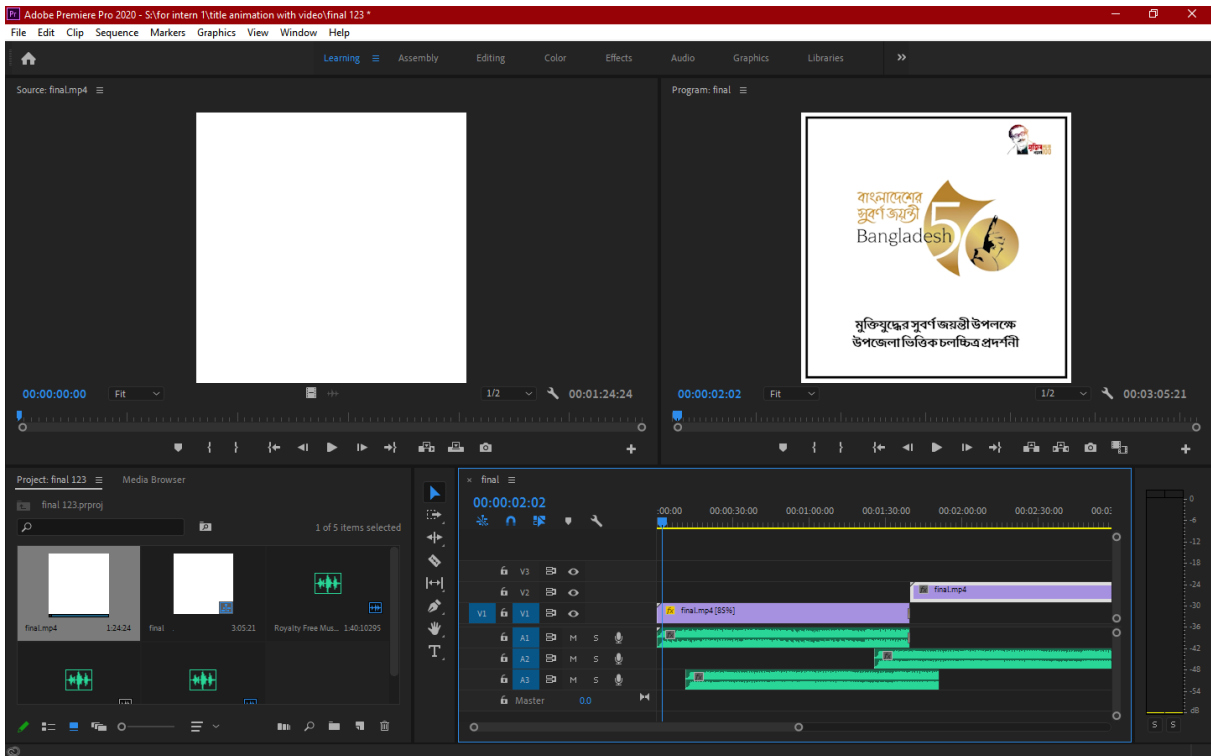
Adobe Premiere Pro 2020 - S:\for intern 1\title animation with video\final 123 *

File Edit Clip Sequence Markers Graphics View Window Help

Learning Assembly Editing Color Effects Audio Graphics Libraries »

Source: final.mp4

00:00:00:00 Fit 1/2 00:01:24:24

Program: final

বাংলাদেশের সুবর্ণ জয়ন্তী
Bangladesh 50

মুক্তিযুদ্ধের সুবর্ণ জয়ন্তী উপলক্ষে
উপজেলা ভিত্তিক চলচ্চিত্র প্রদর্শনী

00:00:02:02 Fit 1/2 00:03:05:21

Project: final 123 Media Browser

final 123.prproj

1 of 5 items selected

final.mp4 1:24:24
final 3:05:21
Royalty Free Mus... 1:40:10295

final

00:00:02:02

:00:00 00:00:30:00 00:01:00:00 00:01:30:00 00:02:00:00 00:02:30:00 00:03

V3
V2
V1 V1
A1 M S
A2 M S
A3 M S
Master 0.0

final.mp4
final.mp4 [85%]

0
-6
-12
-18
-24
-30
-36
-42
-48
-54
dB
S S